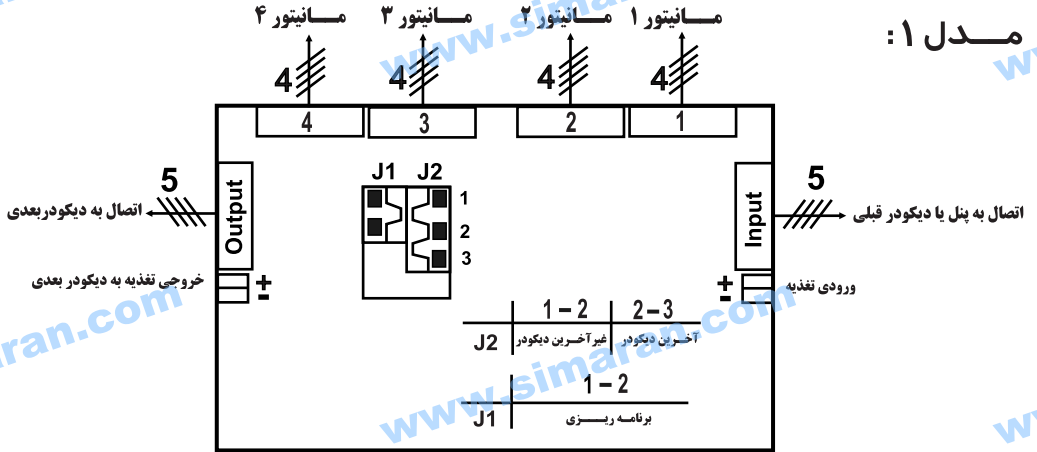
مــدل ۱:

مــانیتور ۴ مــانیتور ۳ مــانیتور ۲ مــانیتور ۱

4 4 4 4

4 3 2 1

5
اتصال به دیکودربعدی
Output

J1 J2
1
2
3

5
Input
اتصال به پنل یا دیکودر قبلی

خروجی تغذیه به دیکودر بعدی
+
-

+
-
ورودی تغذیه

| | 1 – 2 | 2 – 3 |
|---|---|---|
| J2 | غیرآخــرین دیکودر | آخــرین دیکودر |

| | 1 – 2 |
|---|---|
| J1 | برنامــه ریــزی |

www.simaran.com
www.simaran.com
www.simaran.com